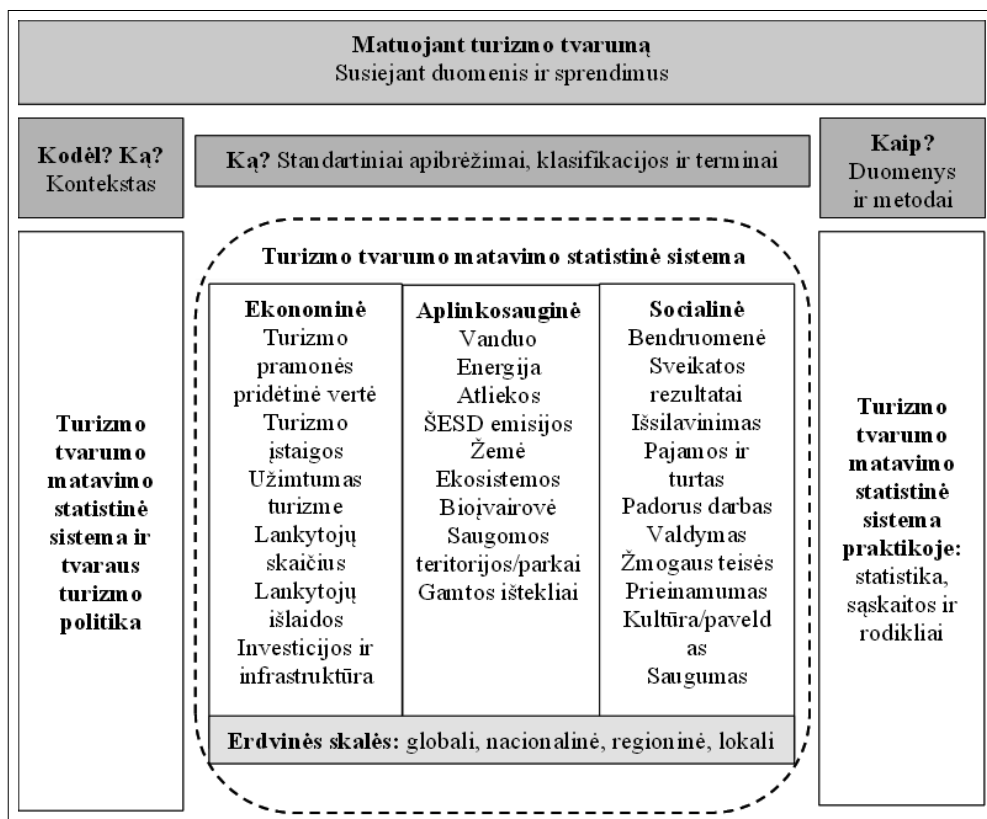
**Matuojant turizmo tvarumą**
Susiejant duomenis ir sprendimus

**Kodėl? Ką?**
Kontekstas

**Ką?** Standartiniai apibrėžimai, klasifikacijos ir terminai

**Kaip?**
Duomenys ir metodai

**Turizmo tvarumo matavimo statistinė sistema ir tvaraus turizmo politika**

**Turizmo tvarumo matavimo statistinė sistema**

| **Ekonominė** | **Aplinkosauginė** | **Socialinė** |
|---|---|---|
| Turizmo pramonės pridėtinė vertė | Vanduo | Bendruomenė |
| Turizmo įstaigos | Energija | Sveikatos rezultatai |
| Užimtumas turizme | Atliekos | Išsilavinimas |
| Lankytojų skaičius | ŠESD emisijos | Pajamos ir turtas |
| Lankytojų išlaidos | Žemė | Padorus darbas |
| Investicijos ir infrastruktūra | Ekosistemos | Valdymas |
| | Bioįvairovė | Žmogaus teisės |
| | Saugomos teritorijos/parkai | Prieinamumas |
| | Gamtos ištekliai | Kultūra/paveld as |
| | | Saugumas |

**Erdvinės skalės:** globali, nacionalinė, regioninė, lokali

**Turizmo tvarumo matavimo statistinė sistema praktikoje:** statistika, sąskaitos ir rodikliai